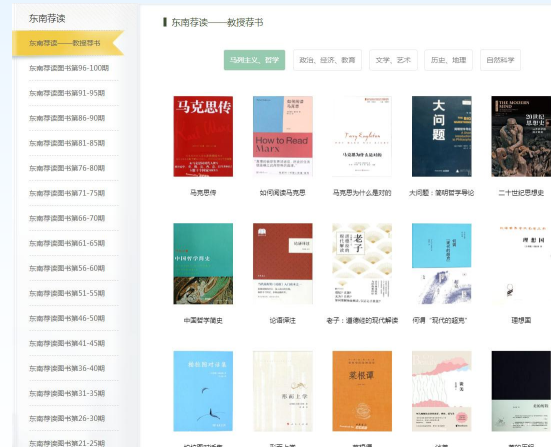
东南荐读

东南荐读——教授荐书

东南荐读图书第96-100期

东南荐读图书第91-95期

东南荐读图书第86-90期

东南荐读图书第81-85期

东南荐读图书第76-80期

东南荐读图书第71-75期

东南荐读图书第66-70期

东南荐读图书第61-65期

东南荐读图书第56-60期

东南荐读图书第51-55期

东南荐读图书第46-50期

东南荐读图书第41-45期

东南荐读图书第36-40期

东南荐读图书第31-35期

东南荐读图书第26-30期

东南荐读图书第21-25期

东南荐读——教授荐书

马列主义、哲学　政治、经济、教育　文学、艺术　历史、地理　自然科学

马克思传
How to Read Marx
Terry Eagleton
马克思为什么是对的
大问题
THE MODERN MIND
二十世纪思想史

马克思传　如何阅读马克思　马克思为什么是对的　大问题：简明哲学导论　二十世纪思想史

中国哲学简史
论语译注
老子
理想国

中国哲学简史　论语译注　老子：道德经的现代解读　何谓"现代的超克"　理想国

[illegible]　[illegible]　美学散步　菜根谭　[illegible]